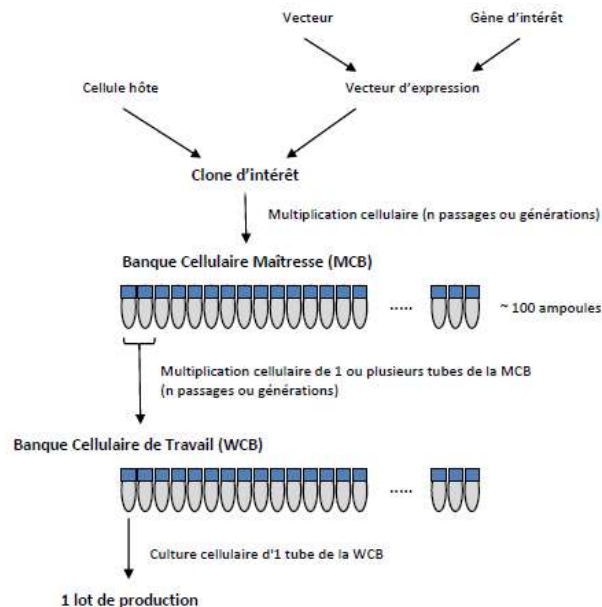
Vecteur

Gène d'intérêt

Cellule hôte

Vecteur d'expression

Clone d'intérêt

Multiplication cellulaire (n passages ou générations)

Banque Cellulaire Maîtresse (MCB)

.....

~ 100 ampoules

Multiplication cellulaire de 1 ou plusieurs tubes de la MCB (n passages ou générations)

Banque Cellulaire de Travail (WCB)

.....

Culture cellulaire d'1 tube de la WCB

1 lot de production